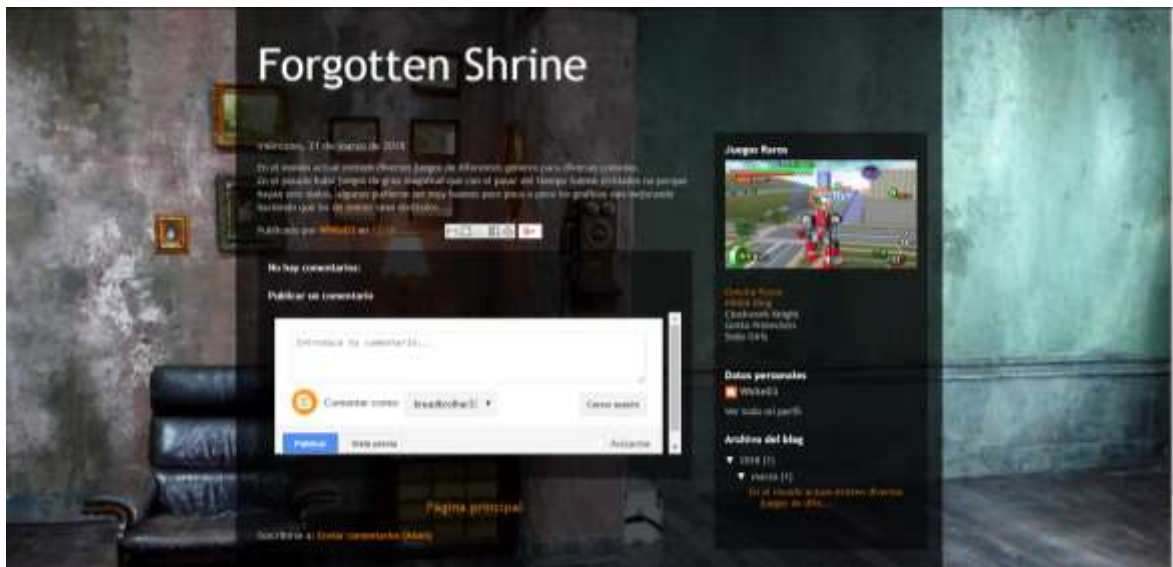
Forgotten Shrine

miércoles, 21 de marzo de 2018

En el mundo actual existen diversos juegos de diferentes géneros para diversas consolas. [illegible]

Publicado por Wilde03 en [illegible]

No hay comentarios:

Publicar un comentario

Introduce tu comentario...

Comentar como: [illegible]

Cerrar sesión

Publicar

Vista previa

Avisarme

Página principal

Suscribirse a: Enviar comentarios (Atom)

Juegos Raros

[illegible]
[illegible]
Clockwork Knight
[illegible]
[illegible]

Datos personales

Wilde03

Ver todo mi perfil

Archivo del blog

▼ 2018 (1)

▼ marzo (1)

En el mundo actual existen diversos juegos de dife...